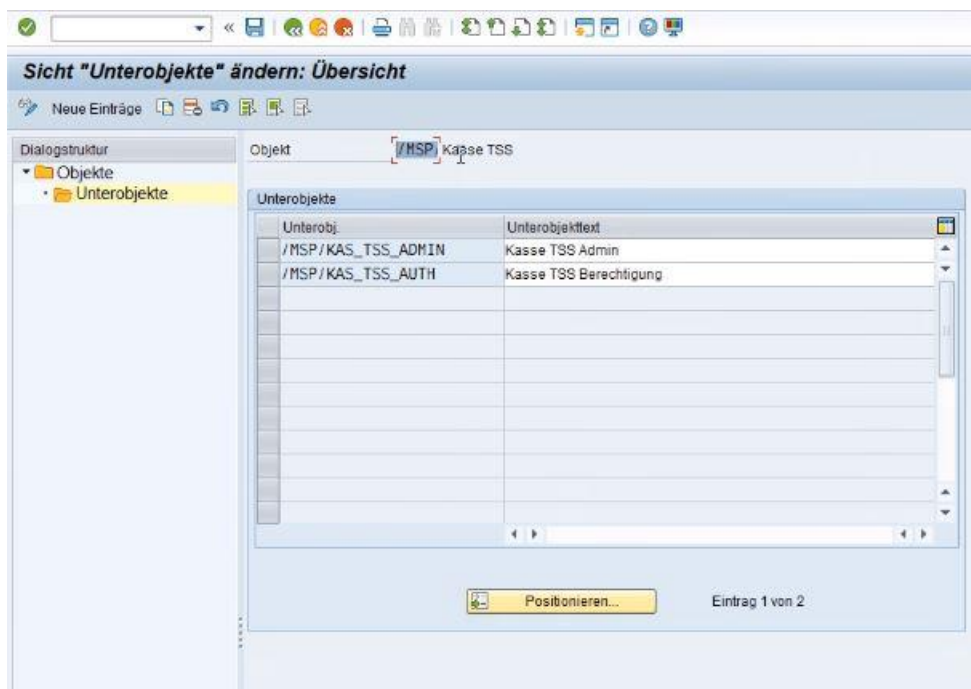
Sicht "Unterobjekte" ändern: Übersicht

Neue Einträge

Dialogstruktur
Objekte
Unterobjekte

Objekt /MSP Kasse TSS

Unterobjekte

| Unterobj. | Unterobjekttext |
|---|---|
| /MSP/KAS_TSS_ADMIN | Kasse TSS Admin |
| /MSP/KAS_TSS_AUTH | Kasse TSS Berechtigung |

Positionieren...

Eintrag 1 von 2